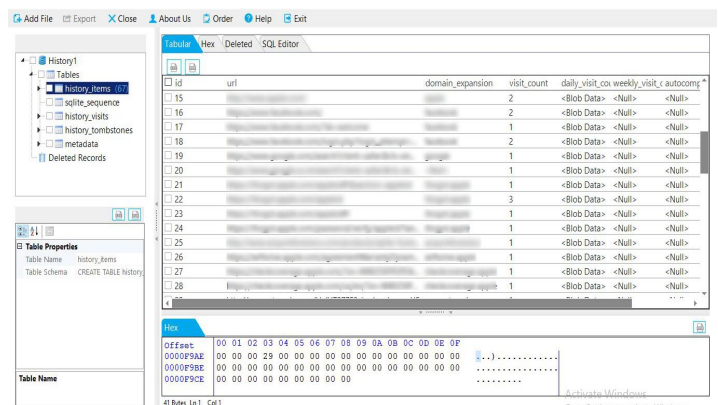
Add File Export Close About Us Order Help Exit

History1
Tables
history_items (67)
sqlite_sequence
history_visits
history_tombstones
metadata
Deleted Records

Tabular Hex Deleted SQL Editor

| id | url | domain_expansion | visit_count | daily_visit_cou | weekly_visit_c | autocomp |
|---|---|---|---|---|---|---|
| 15 | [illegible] | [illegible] | 2 | <Blob Data> | <Null> | <Null> |
| 16 | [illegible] | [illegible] | 2 | <Blob Data> | <Null> | <Null> |
| 17 | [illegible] | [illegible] | 1 | <Blob Data> | <Null> | <Null> |
| 18 | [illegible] | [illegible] | 2 | <Blob Data> | <Null> | <Null> |
| 19 | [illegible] | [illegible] | 1 | <Blob Data> | <Null> | <Null> |
| 20 | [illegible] | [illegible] | 1 | <Blob Data> | <Null> | <Null> |
| 21 | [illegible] | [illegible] | 1 | <Blob Data> | <Null> | <Null> |
| 22 | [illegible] | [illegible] | 3 | <Blob Data> | <Null> | <Null> |
| 23 | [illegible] | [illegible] | 1 | <Blob Data> | <Null> | <Null> |
| 24 | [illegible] | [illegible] | 1 | <Blob Data> | <Null> | <Null> |
| 25 | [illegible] | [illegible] | 1 | <Blob Data> | <Null> | <Null> |
| 26 | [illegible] | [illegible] | 1 | <Blob Data> | <Null> | <Null> |
| 27 | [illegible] | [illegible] | 1 | <Blob Data> | <Null> | <Null> |
| 28 | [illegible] | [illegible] | 1 | <Blob Data> | <Null> | <Null> |

Table Properties
Table Name history_items
Table Schema CREATE TABLE history

Table Name

Hex
Offset 00 01 02 03 04 05 06 07 08 09 0A 0B 0C 0D 0E 0F
0000F9AE 00 00 00 29 00 00 00 00 00 00 00 00 00 00 00 00 ...)............
0000F9BE 00 00 00 00 00 00 00 00 00 00 00 00 00 00 00 00 ................
0000F9CE 00 00 00 00 00 00 00 00 00 ........

41 Bytes Ln 1 Col 1

Activate Windows